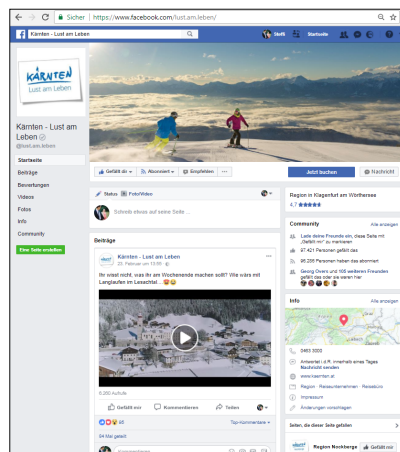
Sicher | https://www.facebook.com/lust.am.leben/

Kärnten - Lust am Leben

Steffi Startseite

KÄRNTEN
Lust am Leben

Kärnten - Lust am Leben
@lust.am.leben

Startseite
Beiträge
Bewertungen
Videos
Fotos
Info
Community

Eine Seite erstellen

Gefällt dir | Abonniert | Empfehlen | ...

Jetzt buchen | Nachricht

Status | Foto/Video

Schreib etwas auf seine Seite ...

Beiträge

Kärnten - Lust am Leben
23. Februar um 13:56

Ihr wisst nicht, was ihr am Wochenende machen sollt? Wie wärs mit Langlaufen im Lesachtal... 😍😂

6.350 Aufrufe

Gefällt mir | Kommentieren | Teilen

Top-Kommentare

84 Mal geteilt

Region in Klagenfurt am Wörthersee
4,7 ★★★★★

Community
Alle anzeigen

Lade deine Freunde ein, diese Seite mit „Gefällt mir" zu markieren

97.421 Personen gefällt das

96.236 Personen haben das abonniert

Georg Overs und 100 weiteren Freunden gefällt das oder sie waren hier

Info
Alle anzeigen

0463 3000

Antwortet i.d.R. innerhalb eines Tages
Nachricht senden

www.kaernten.at

Region · Reiseunternehmen · Reisebüro

Impressum

Änderungen vorschlagen

Seiten, die diese Seite gefallen

Region Nockberge
Gefällt mir